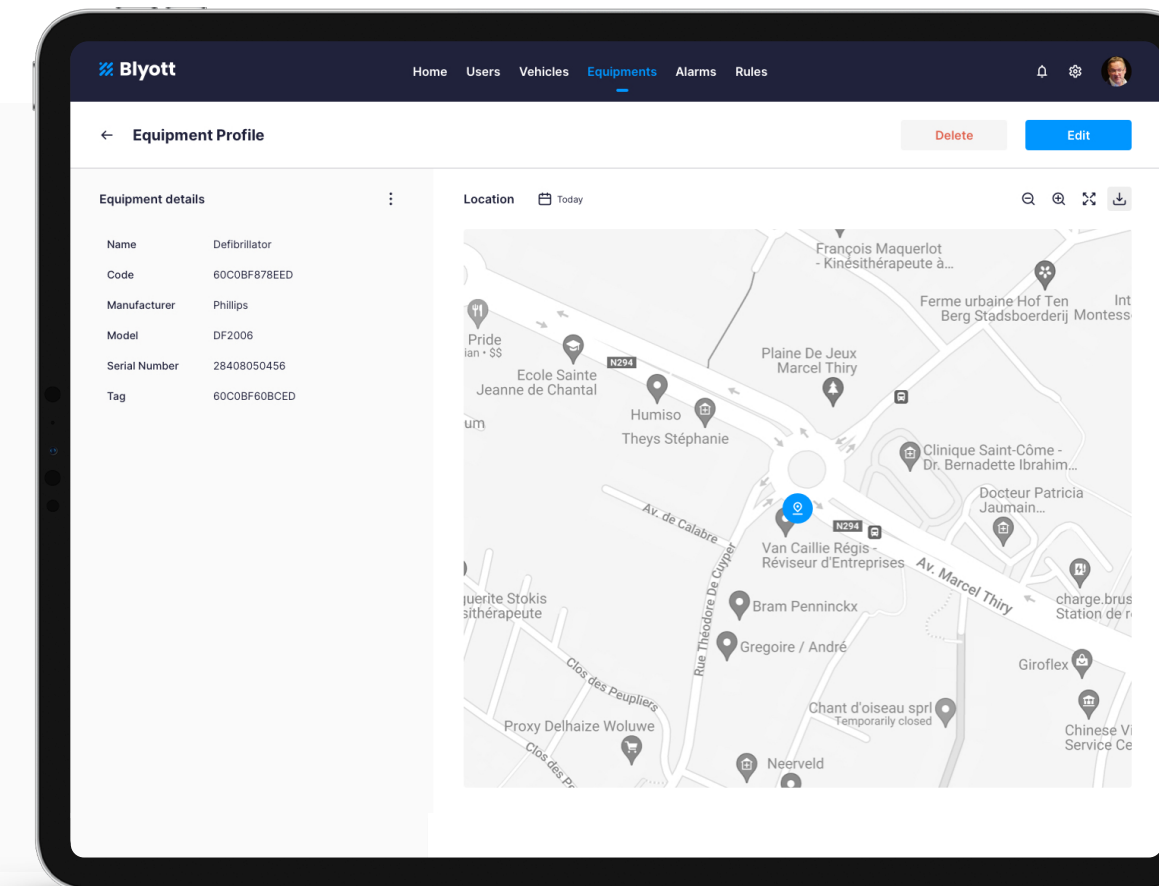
Blyott

Home Users Vehicles Equipments Alarms Rules

← Equipment Profile

Delete Edit

Equipment details

| Name | Defibrillator |
|---|---|
| Code | 60C0BF878EED |
| Manufacturer | Phillips |
| Model | DF2006 |
| Serial Number | 28408050456 |
| Tag | 60C0BF60BCED |

Location Today

François Maquerlot - Kinésithérapeute à...
Ferme urbaine Hof Ten Berg Stadsboerderij
Int Montess
Pride
ian • $$
Ecole Sainte Jeanne de Chantal
N294
Plaine De Jeux Marcel Thiry
Humiso
Theys Stéphanie
um
Clinique Saint-Côme - Dr. Bernadette Ibrahim...
Docteur Patricia Jaumain...
Av. de Calabre
N294
Van Caillie Régis - Réviseur d'Entreprises
Av. Marcel Thiry
Rue Théodore De Cuyper
uerite Stokis sithérapeute
Bram Penninckx
charge.brus Station de r
Gregoire / André
Giroflex
Clos des Peupliers
Chant d'oiseau sprl Temporarily closed
Chinese V Service Ce
Proxy Delhaize Woluwe
Clos des P
Neerveld